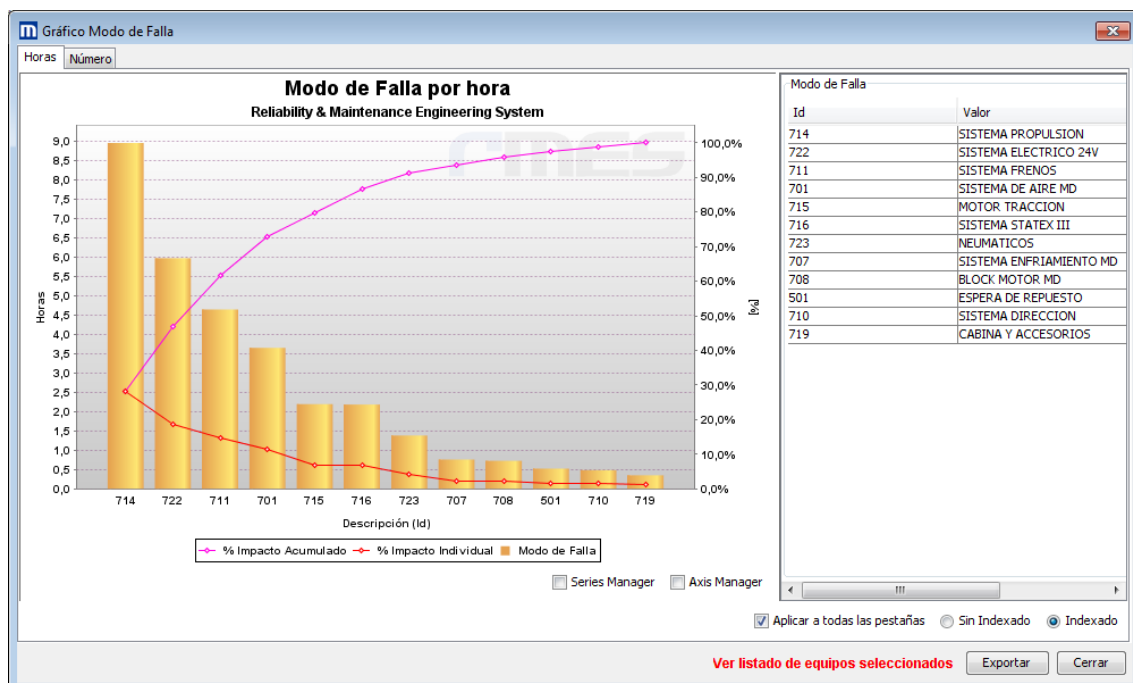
Gráfico Modo de Falla

Horas | Número

Modo de Falla por hora
Reliability & Maintenance Engineering System

RMES

Horas

9,0
8,5
8,0
7,5
7,0
6,5
6,0
5,5
5,0
4,5
4,0
3,5
3,0
2,5
2,0
1,5
1,0
0,5
0,0

100,0%
90,0%
80,0%
70,0%
60,0%
50,0%
40,0%
30,0%
20,0%
10,0%
0,0%

[%]

714 722 711 701 715 716 723 707 708 501 710 719

Descripción (Id)

% Impacto Acumulado | % Impacto Individual | Modo de Falla

Series Manager | Axis Manager

Modo de Falla

| Id | Valor |
|---|---|
| 714 | SISTEMA PROPULSION |
| 722 | SISTEMA ELECTRICO 24V |
| 711 | SISTEMA FRENOS |
| 701 | SISTEMA DE AIRE MD |
| 715 | MOTOR TRACCION |
| 716 | SISTEMA STATEX III |
| 723 | NEUMATICOS |
| 707 | SISTEMA ENFRIAMIENTO MD |
| 708 | BLOCK MOTOR MD |
| 501 | ESPERA DE REPUESTO |
| 710 | SISTEMA DIRECCION |
| 719 | CABINA Y ACCESORIOS |

Aplicar a todas las pestañas | Sin Indexado | Indexado

Ver listado de equipos seleccionados | Exportar | Cerrar